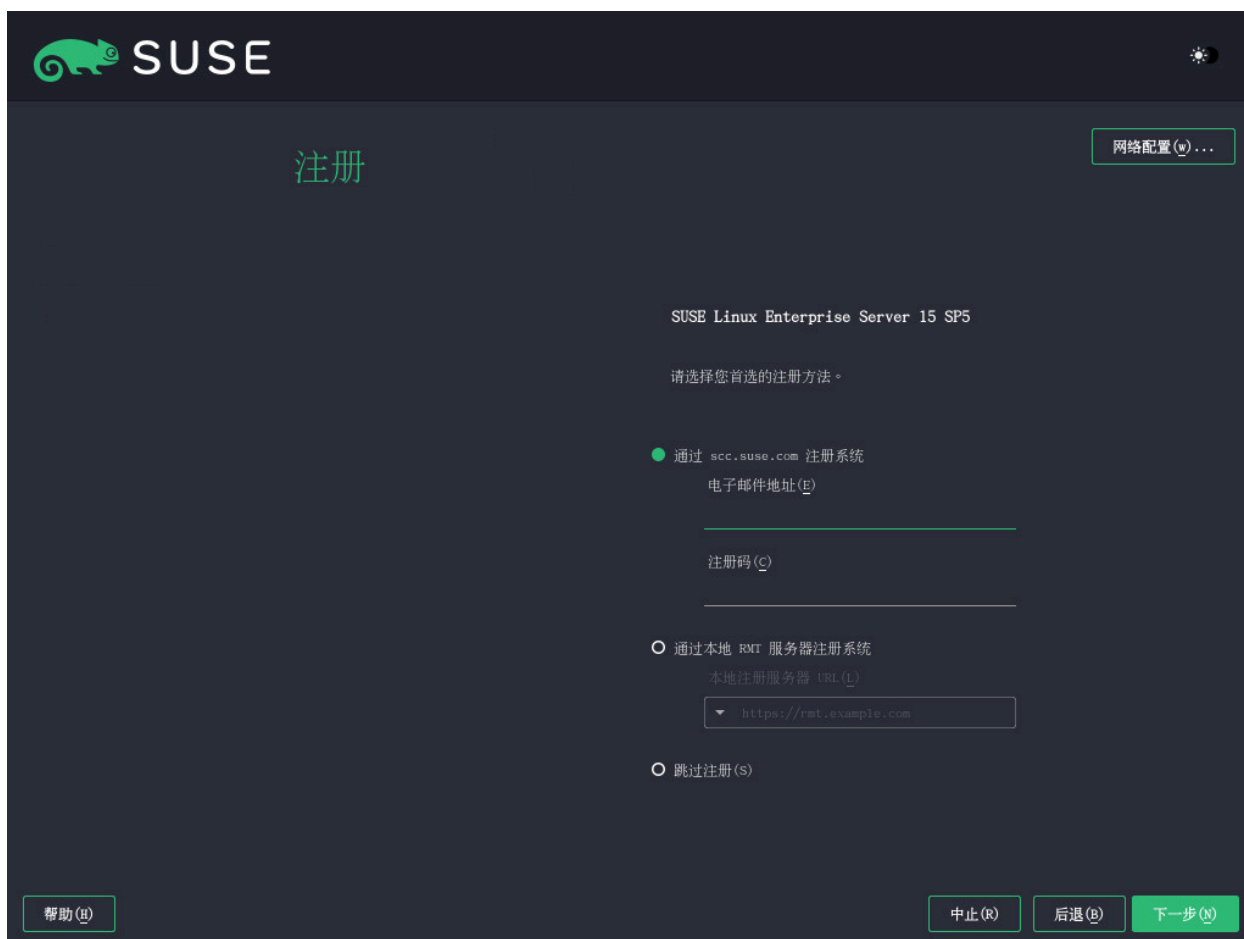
SUSE

网络配置(W)...

注册

SUSE Linux Enterprise Server 15 SP5

请选择您首选的注册方法。

通过 scc.suse.com 注册系统

电子邮件地址(E)

注册码(C)

通过本地 RMT 服务器注册系统

本地注册服务器 URL(L)

https://rmt.example.com

跳过注册(S)

帮助(H)

中止(R)

后退(B)

下一步(N)